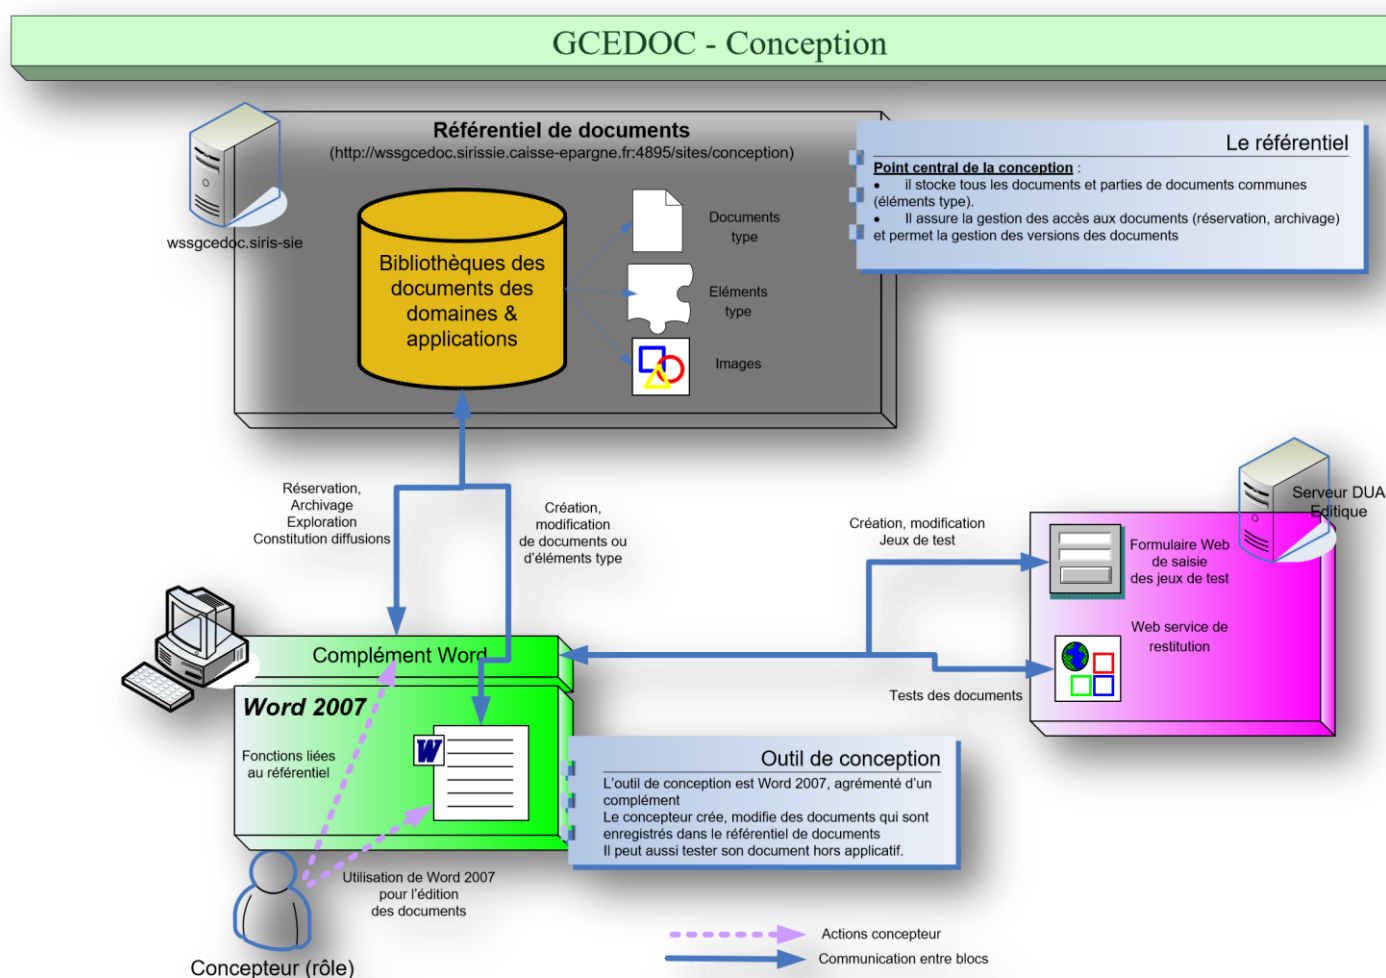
GCEDOC - Conception

Référentiel de documents
(http://wssgcedoc.sirissie.caisse-epargne.fr:4895/sites/conception)

wssgcedoc.siris-sie

Bibliothèques des documents des domaines & applications

Documents type

Eléments type

Images

Le référentiel

Point central de la conception :
• il stocke tous les documents et parties de documents communes (éléments type).
• Il assure la gestion des accès aux documents (réservation, archivage) et permet la gestion des versions des documents

Réservation, Archivage Exploration Constitution diffusions

Création, modification de documents ou d'éléments type

Création, modification Jeux de test

Serveur DUA Editique

Formulaire Web de saisie des jeux de test

Web service de restitution

Tests des documents

Complément Word

Word 2007

Fonctions liées au référentiel

Outil de conception

L'outil de conception est Word 2007, agrémenté d'un complément
Le concepteur crée, modifie des documents qui sont enregistrés dans le référentiel de documents
Il peut aussi tester son document hors applicatif.

Utilisation de Word 2007 pour l'édition des documents

Concepteur (rôle)

Actions concepteur

Communication entre blocs